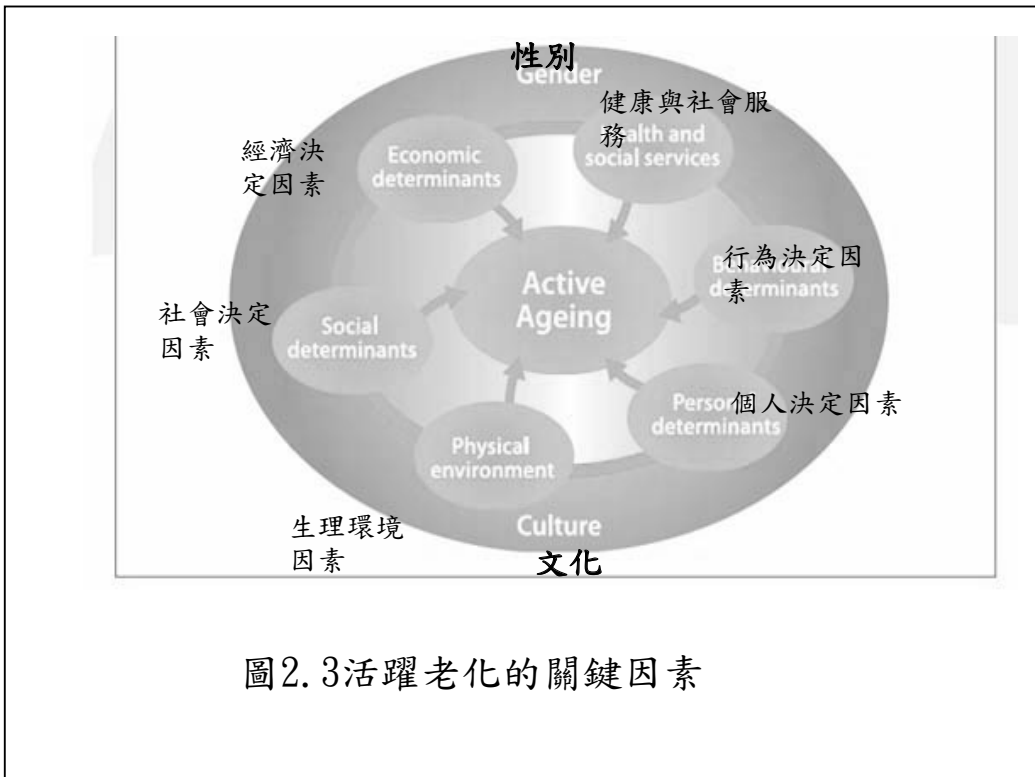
性別
Gender

健康與社會服務
Health and social services

經濟決定因素
Economic determinants

行為決定因素
Behavioural determinants

Active Ageing

社會決定因素
Social determinants

個人決定因素
Personal determinants

Physical environment

生理環境因素

Culture
文化

圖2.3活躍老化的關鍵因素